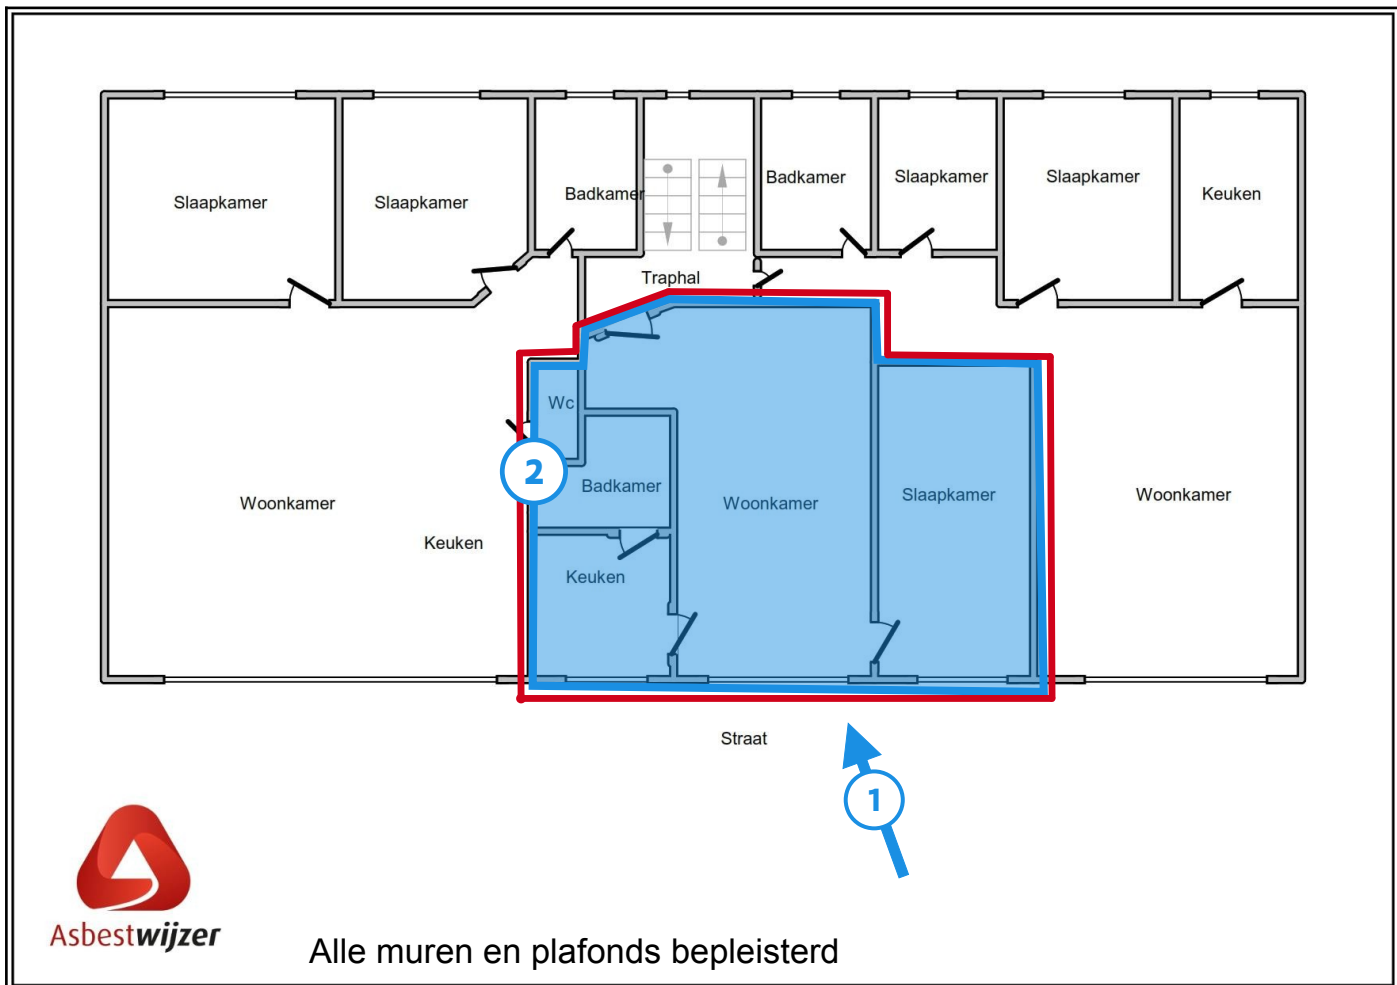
Slaapkamer
Slaapkamer
Badkamer
Badkamer
Slaapkamer
Slaapkamer
Keuken
Traphal
Wc
2
Badkamer
Woonkamer
Keuken
Keuken
Woonkamer
Slaapkamer
Woonkamer
Straat
1
Asbestwijzer
Alle muren en plafonds bepleisterd